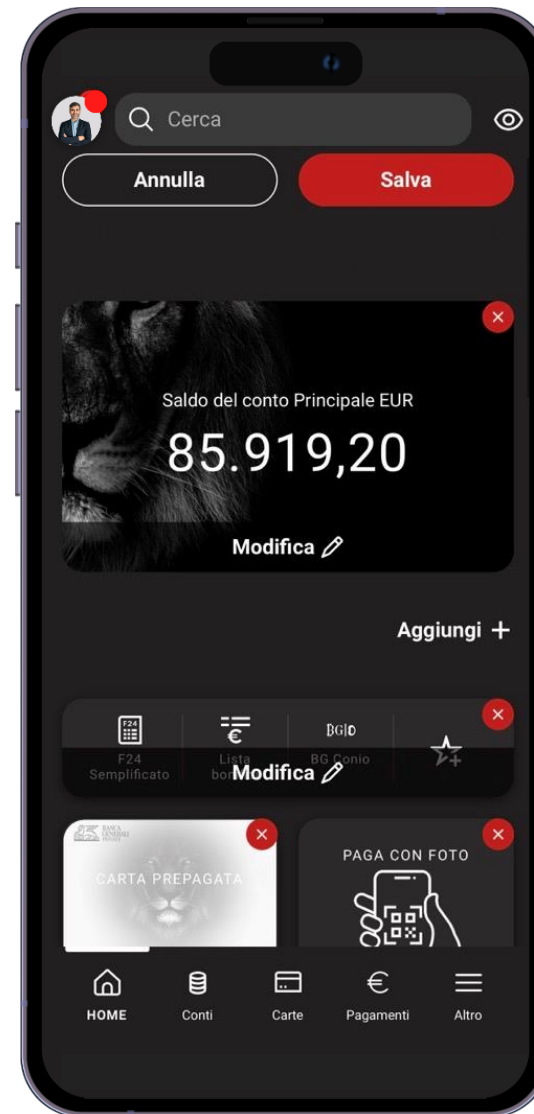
Cerca

Annulla

Salva

Saldo del conto Principale EUR

85.919,20

Modifica

Aggiungi +

F24

F24 Semplificato

Lista bor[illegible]

BG|O

BG Conio

Modifica

BANCA GENERALI PRIVATE

CARTA PREPAGATA

PAGA CON FOTO

HOME

Conti

Carte

Pagamenti

Altro